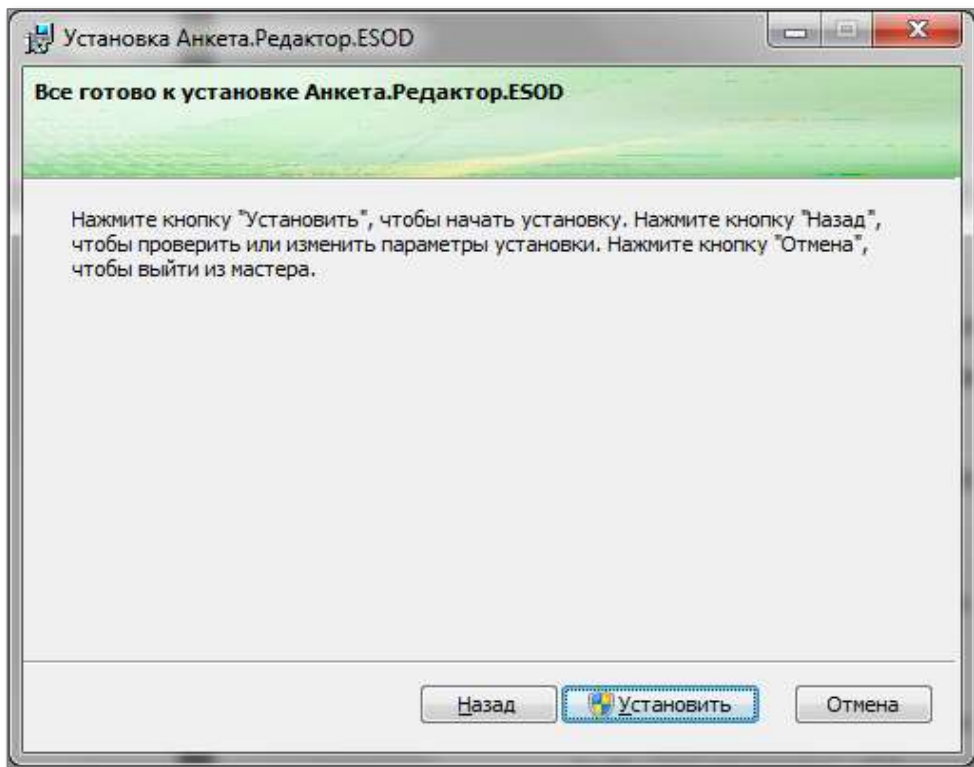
Установка Анкета.Редактор.ESOD

Все готово к установке Анкета.Редактор.ESOD

Нажмите кнопку "Установить", чтобы начать установку. Нажмите кнопку "Назад", чтобы проверить или изменить параметры установки. Нажмите кнопку "Отмена", чтобы выйти из мастера.

Назад Установить Отмена